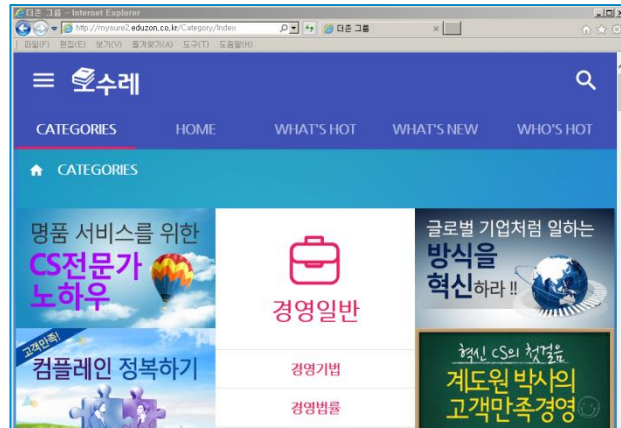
더존 그룹 - Internet Explorer
http://mysure2.eduzon.co.kr/Category/Index
더존 그룹
파일(F) 편집(E) 보기(V) 즐겨찾기(A) 도구(T) 도움말(H)

수레

CATEGORIES
HOME
WHAT'S HOT
WHAT'S NEW
WHO'S HOT

CATEGORIES

명품 서비스를 위한
CS전문가 노하우

경영일반

글로벌 기업처럼 일하는
방식을 혁신하라 !!

고객만족!
컴플레인 정복하기

경영기법
경영법률

혁신 CS의 첫걸음
계도원 박사의
고객만족경영